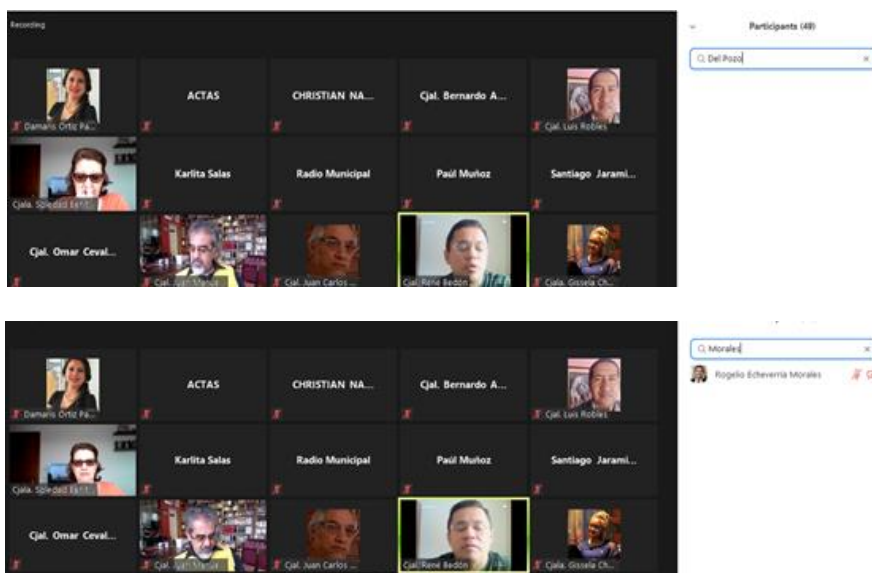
Recording

Damaris Ortiz Pa...

ACTAS

CHRISTIAN NA...

Cjal. Bernardo A...

Cjal. Luis Robles

Cjala. Soledad Benit...

Karlita Salas

Radio Municipal

Paúl Muñoz

Santiago Jarami...

Cjal. Omar Ceval...

Cjal. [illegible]

Cjal. Juan Carlos ...

Cjal. René Bedón

Cjala. Gissela Ch...

Participants (48)

Del Pozo

Damaris Ortiz Pa...

ACTAS

CHRISTIAN NA...

Cjal. Bernardo A...

Cjal. Luis Robles

Cjala. Soledad Benit...

Karlita Salas

Radio Municipal

Paúl Muñoz

Santiago Jarami...

Cjal. Omar Ceval...

Cjal. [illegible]

Cjal. Juan Carlos ...

Cjal. René Bedón

Cjala. Gissela Ch...

Morales

Rogelio Echeverria Morales